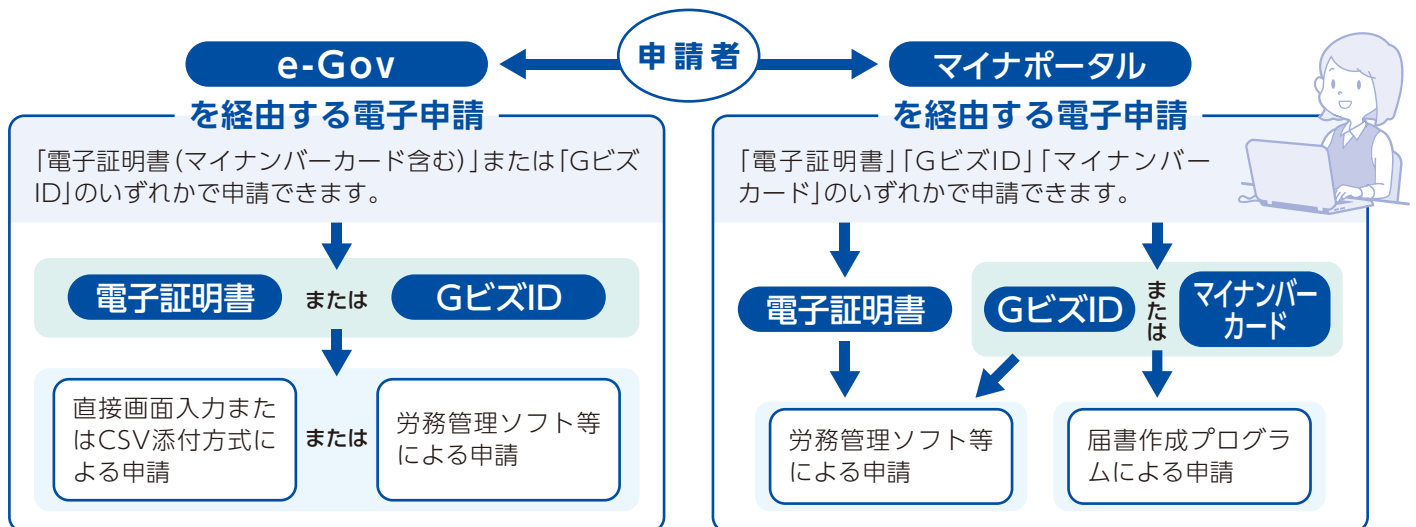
申請者

e-Gov
を経由する電子申請

「電子証明書(マイナンバーカード含む)」または「GビズID」のいずれかで申請できます。

電子証明書
または
GビズID

直接画面入力またはCSV添付方式による申請
または
労務管理ソフト等による申請

マイナポータル
を経由する電子申請

「電子証明書」「GビズID」「マイナンバーカード」のいずれかで申請できます。

電子証明書

GビズID
または
マイナンバーカード

労務管理ソフト等による申請

届書作成プログラムによる申請